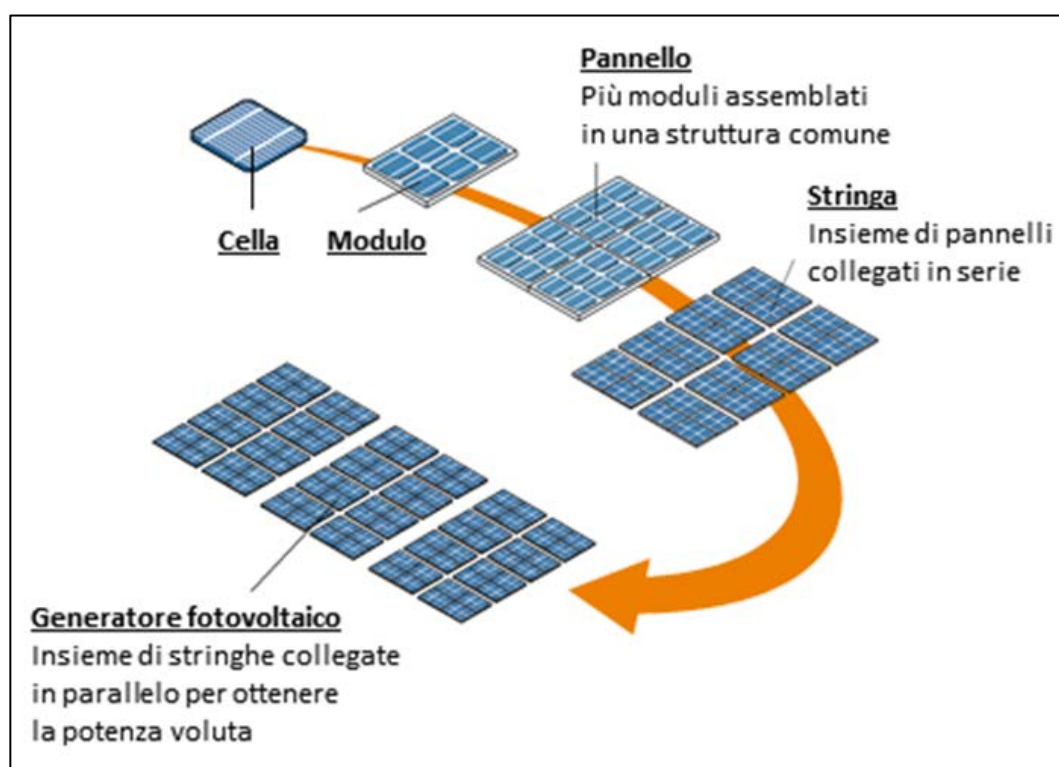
Pannello
Più moduli assemblati in una struttura comune

Cella

Modulo

Stringa
Insieme di pannelli collegati in serie

Generatore fotovoltaico
Insieme di stringhe collegate in parallelo per ottenere la potenza voluta